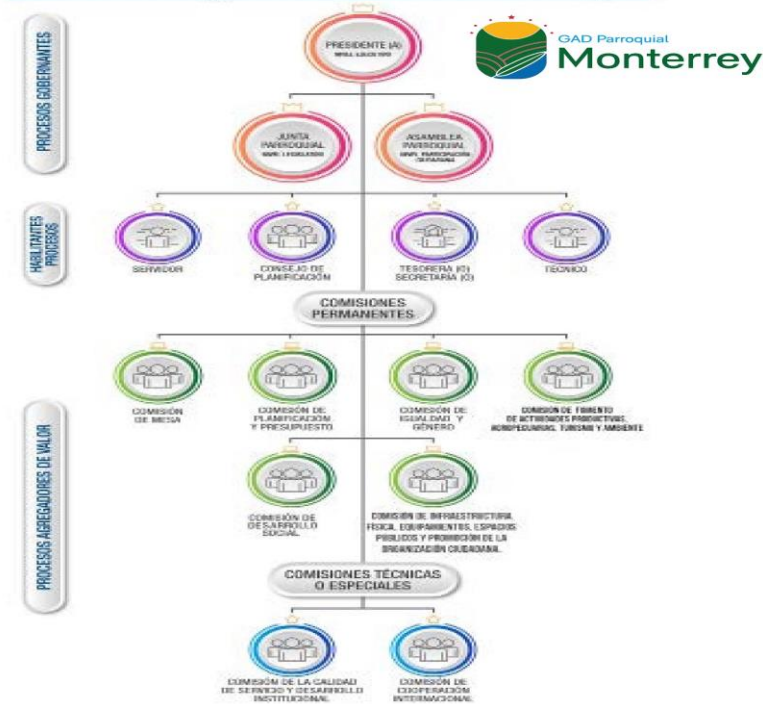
GAD Parroquial
Monterrey

PROCESOS GOBERNANTES

PRESIDENTE (A)
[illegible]

JUNTA PARROQUIAL
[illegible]

ASAMBLEA PARROQUIAL
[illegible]

PROCESOS HABILITANTES

SERVIDOR

CONSEJO DE PLANIFICACIÓN

TESORERA (O) SECRETARIA (O)

TÉCNICO

COMISIONES PERMANENTES

PROCESOS AGREGADORES DE VALOR

COMISIÓN DE MESA

COMISIÓN DE PLANIFICACIÓN Y PRESUPUESTO

COMISIÓN DE IGUALDAD Y GÉNERO

COMISIÓN DE FOMENTO DE ACTIVIDADES PRODUCTIVAS, AGROPECUARIAS, TURISMO Y AMBIENTE

COMISIÓN DE DESARROLLO SOCIAL

COMISIÓN DE INFRAESTRUCTURA FÍSICA, EQUIPAMIENTOS, ESPACIOS PÚBLICOS Y PROMOCIÓN DE LA ORGANIZACIÓN CIUDADANA.

COMISIONES TÉCNICAS O ESPECIALES

COMISIÓN DE LA CALIDAD DE SERVICIO Y DESARROLLO INSTITUCIONAL

COMISIÓN DE COOPERACIÓN INTERNACIONAL